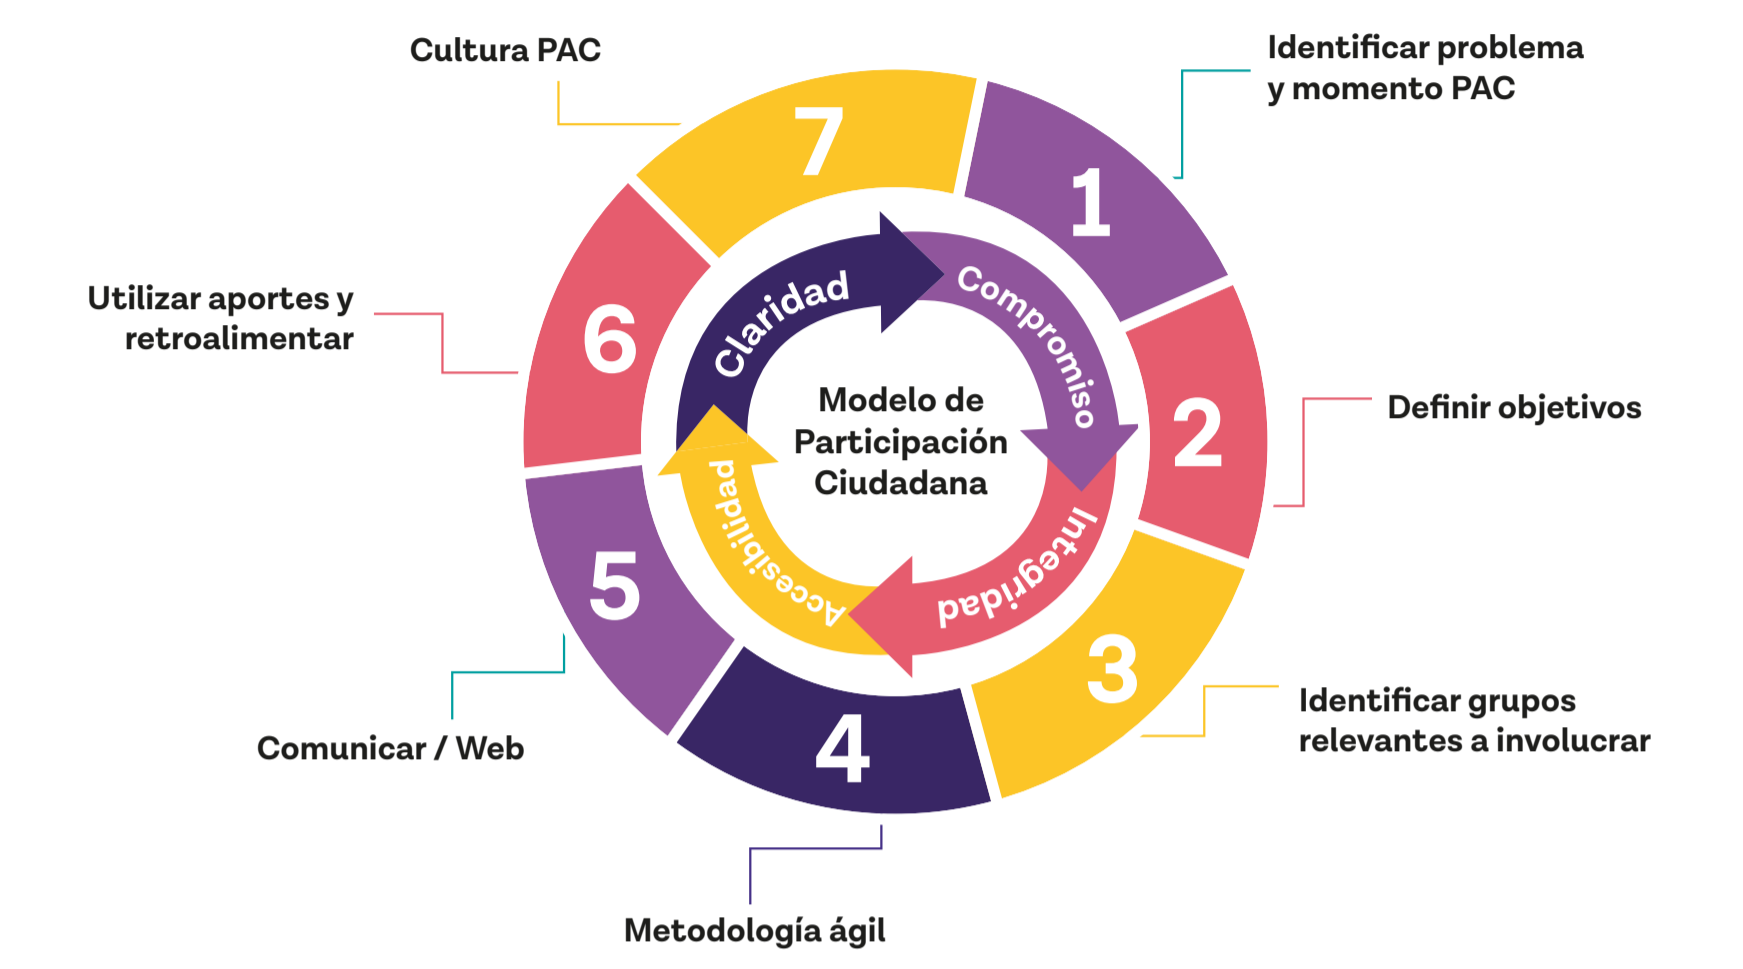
Modelo de Participación Ciudadana

Claridad

Compromiso

Integridad

Accesibilidad

1
Identificar problema y momento PAC

2
Definir objetivos

3
Identificar grupos relevantes a involucrar

4
Metodología ágil

5
Comunicar / Web

6
Utilizar aportes y retroalimentar

7
Cultura PAC